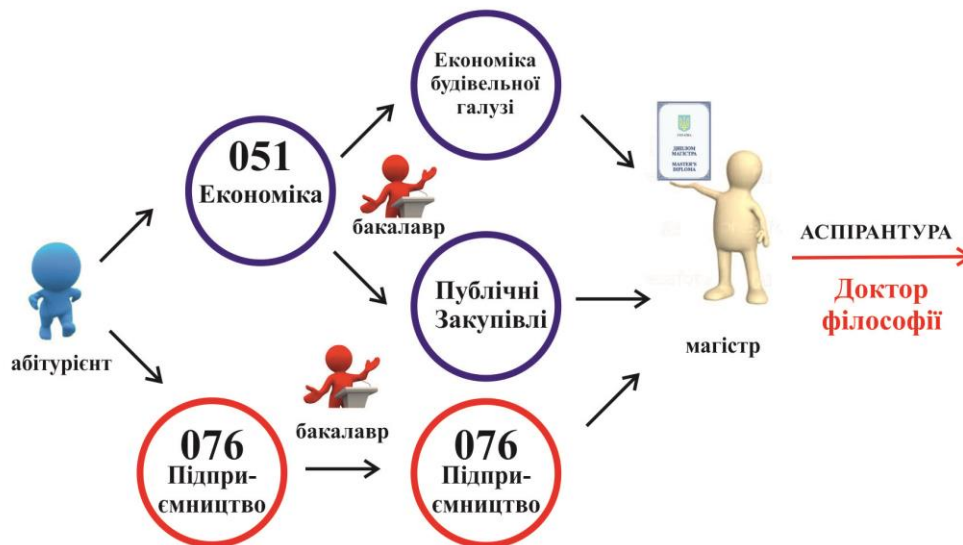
абітурієнт

051
Економіка

бакалавр

Економіка будівельної галузі

Публічні Закупівлі

076
Підприємництво

бакалавр

076
Підприємництво

ДИПЛОМ МАГІСТРА
MASTER'S DIPLOMA

магістр

АСПІРАНТУРА

Доктор філософії